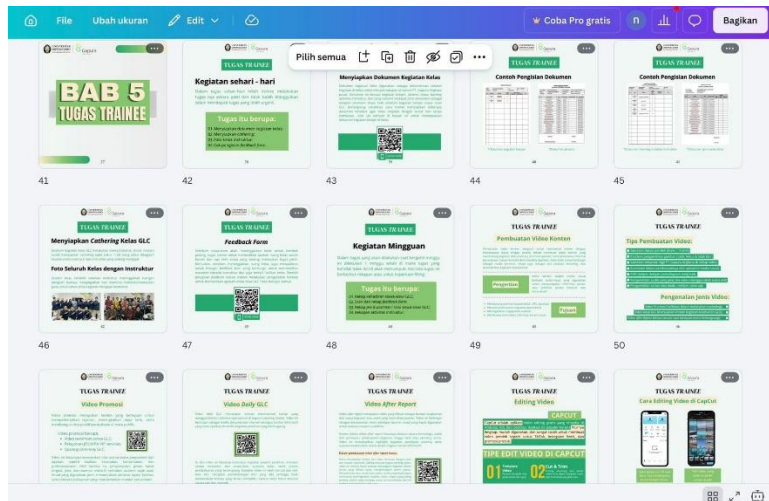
File Ubah ukuran Edit Coba Pro gratis n Bagikan

Pilih semua

BAB 5
TUGAS TRAINEE

41

TUGAS TRAINEE
Kegiatan sehari - hari
Tugas itu berupa:

42

Menyiapkan Dokumen Kegiatan Kelas

43

TUGAS TRAINEE
Contoh Pengisian Dokumen

44

TUGAS TRAINEE
Contoh Pengisian Dokumen

45

TUGAS TRAINEE
Menyiapkan Cathering Kelas GLC
Foto Seluruh Kelas dengan Instruktur

46

TUGAS TRAINEE
Feedback Form

47

TUGAS TRAINEE
Kegiatan Mingguan
Tugas itu berupa:

48

TUGAS TRAINEE
Pembuatan Video Konten
Pengenalan
Tujuan

49

TUGAS TRAINEE
Tips Pembuatan Video:
Pengenalan Jenis Video:

50

TUGAS TRAINEE
Video Promosi

TUGAS TRAINEE
Video Daily GLC

TUGAS TRAINEE
Video After Report

TUGAS TRAINEE
Editing Video
CAPCUT
TIPE EDIT VIDEO DI CAPCUT
01
02 Cut & Trim

TUGAS TRAINEE
Cara Editing Video di CapCut